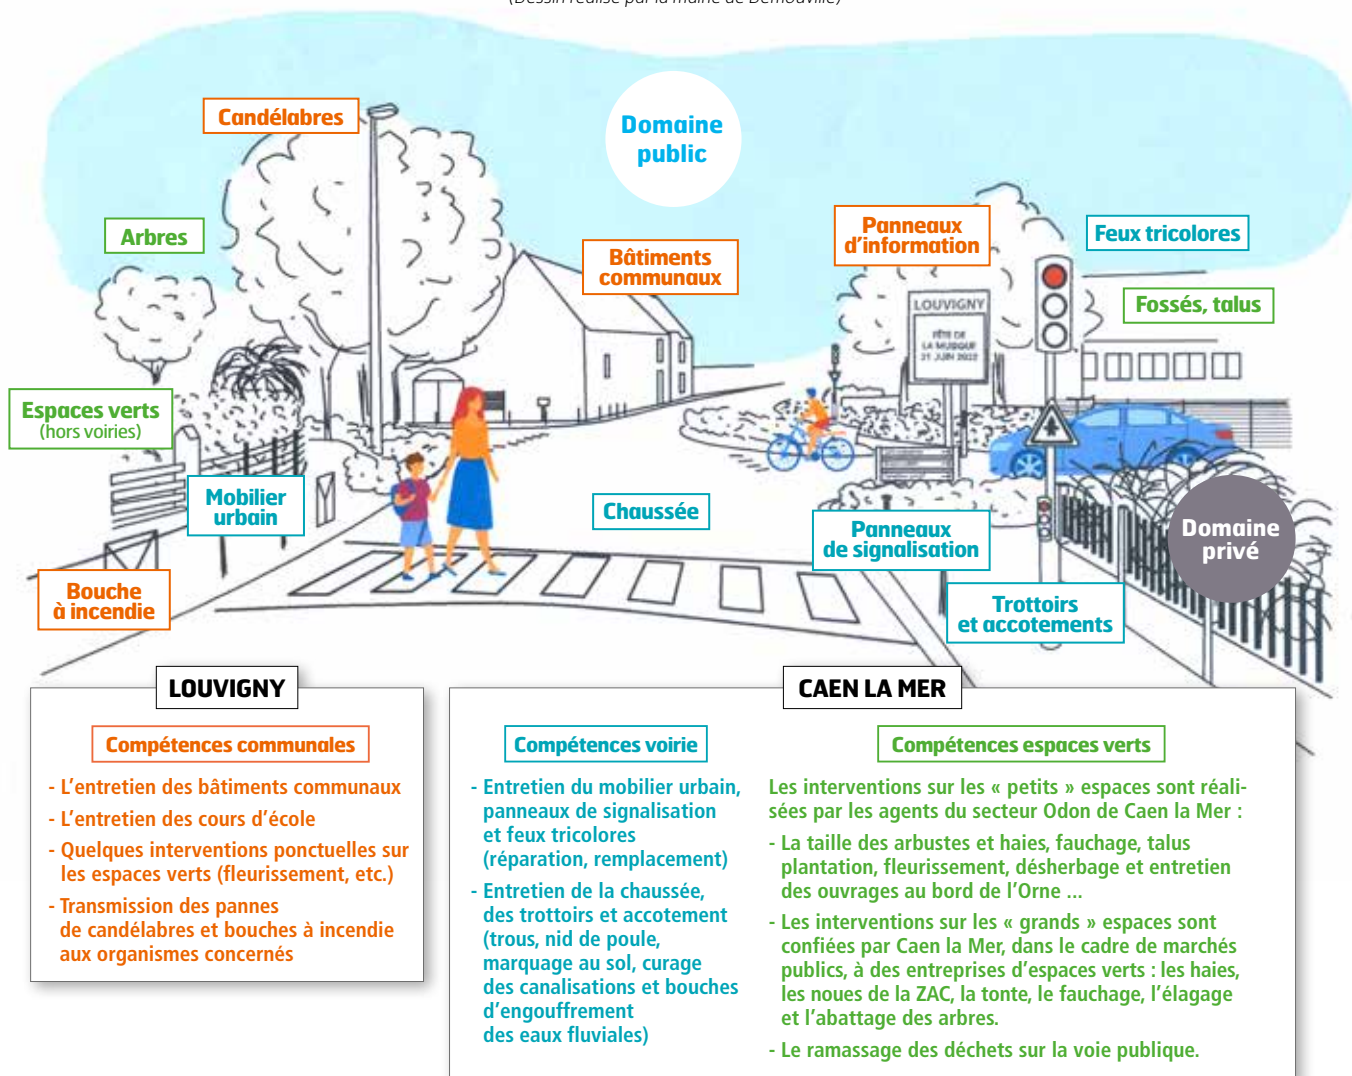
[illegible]

Candélabres

Domaine public

Arbres

Bâtiments communaux

Panneaux d'information

Feux tricolores

Fossés, talus

LOUVIGNY

FÊTE DE LA MUSIQUE 21 JUIN 2022

Espaces verts (hors voiries)

Mobilier urbain

Chaussée

Panneaux de signalisation

Domaine privé

Bouche à incendie

Trottoirs et accotements

LOUVIGNY

Compétences communales

- L'entretien des bâtiments communaux
- L'entretien des cours d'école
- Quelques interventions ponctuelles sur les espaces verts (fleurissement, etc.)
- Transmission des pannes de candélabres et bouches à incendie aux organismes concernés

CAEN LA MER

Compétences voirie

- Entretien du mobilier urbain, panneaux de signalisation et feux tricolores (réparation, remplacement)
- Entretien de la chaussée, des trottoirs et accotement (trous, nid de poule, marquage au sol, curage des canalisations et bouches d'engouffrement des eaux fluviales)

Compétences espaces verts

Les interventions sur les « petits » espaces sont réalisées par les agents du secteur Odon de Caen la Mer :

- La taille des arbustes et haies, fauchage, talus plantation, fleurissement, désherbage et entretien des ouvrages au bord de l'Orne ...
- Les interventions sur les « grands » espaces sont confiées par Caen la Mer, dans le cadre de marchés publics, à des entreprises d'espaces verts : les haies, les noues de la ZAC, la tonte, le fauchage, l'élagage et l'abattage des arbres.
- Le ramassage des déchets sur la voie publique.